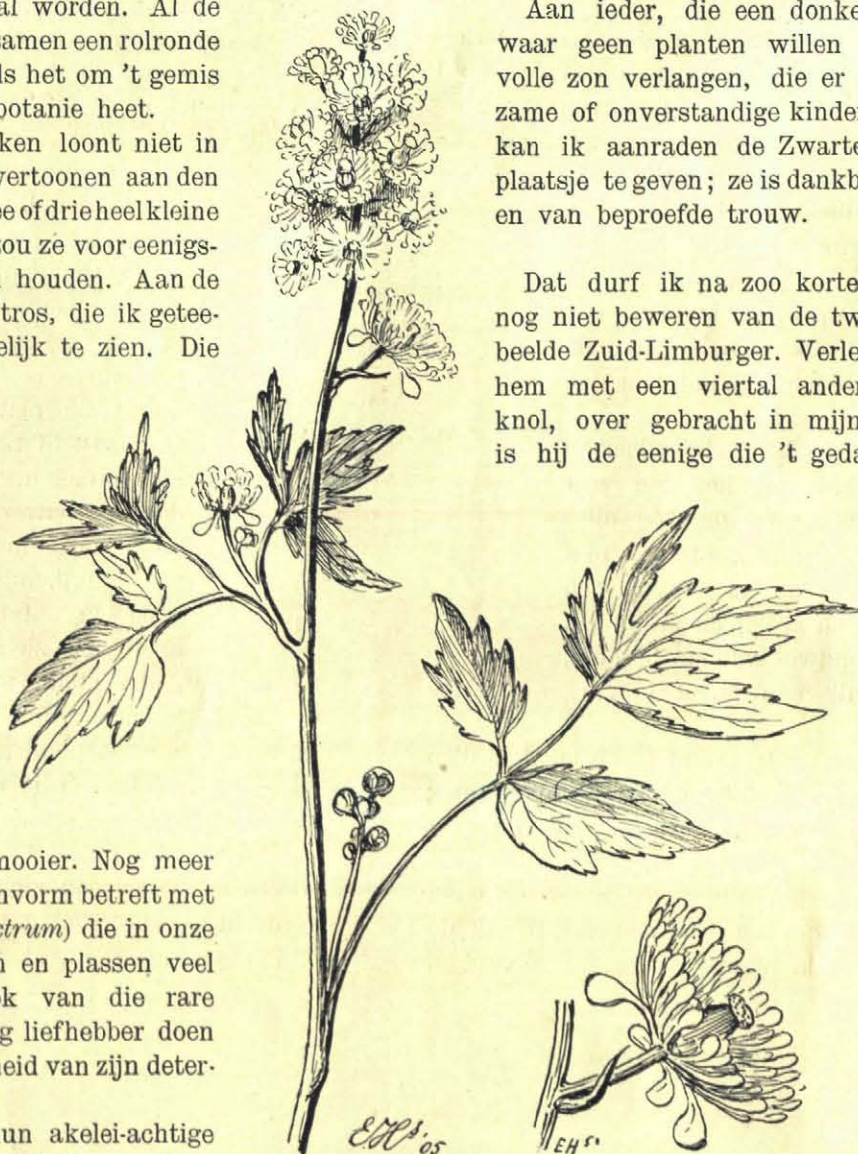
al worden. Al de samen een rolronde ls het om 't gemis botanie heet.

ken loont niet in vertoonen aan den e of drie heel kleine ou ze voor eenigs- houden. Aan de tros, die ik getee- elijk te zien. Die

nooier. Nog meer nvorm betreft met ctrum) die in onze n en plassen veel k van die rare g liefhebber doen eid van zijn deter-

un akelei-achtige

Aan ieder, die een donke waar geen planten willen volle zon verlangen, die er zame of onverstandige kinder kan ik aanraden de Zwarte plaatsje te geven; ze is dankb en van beproefde trouw.

Dat durf ik na zoo korte nog niet beweren van de tw beelde Zuid-Limburger. Verle hem met een viertal ander knol, over gebracht in mijn is hij de eenige die 't geda

EH'05

EHS.